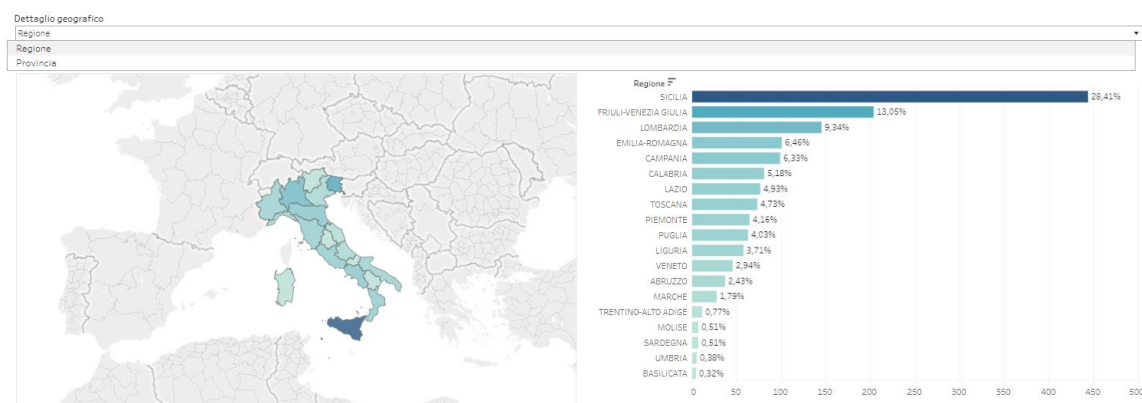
Dettaglio geografico

Regione

Regione
Provincia

Regione

| Regione | |
|---|---|
| SICILIA | 28,41% |
| FRIULI-VENEZIA GIULIA | 13,05% |
| LOMBARDIA | 9,34% |
| EMILIA-ROMAGNA | 6,46% |
| CAMPANIA | 6,33% |
| CALABRIA | 5,18% |
| LAZIO | 4,93% |
| TOSCANA | 4,73% |
| PIEMONTE | 4,16% |
| PUGLIA | 4,03% |
| LIGURIA | 3,71% |
| VENETO | 2,94% |
| ABRUZZO | 2,43% |
| MARCHE | 1,79% |
| TRENTINO-ALTO ADIGE | 0,77% |
| MOLISE | 0,51% |
| SARDEGNA | 0,51% |
| UMBRIA | 0,38% |
| BASILICATA | 0,32% |

0 50 100 150 200 250 300 350 400 450 500